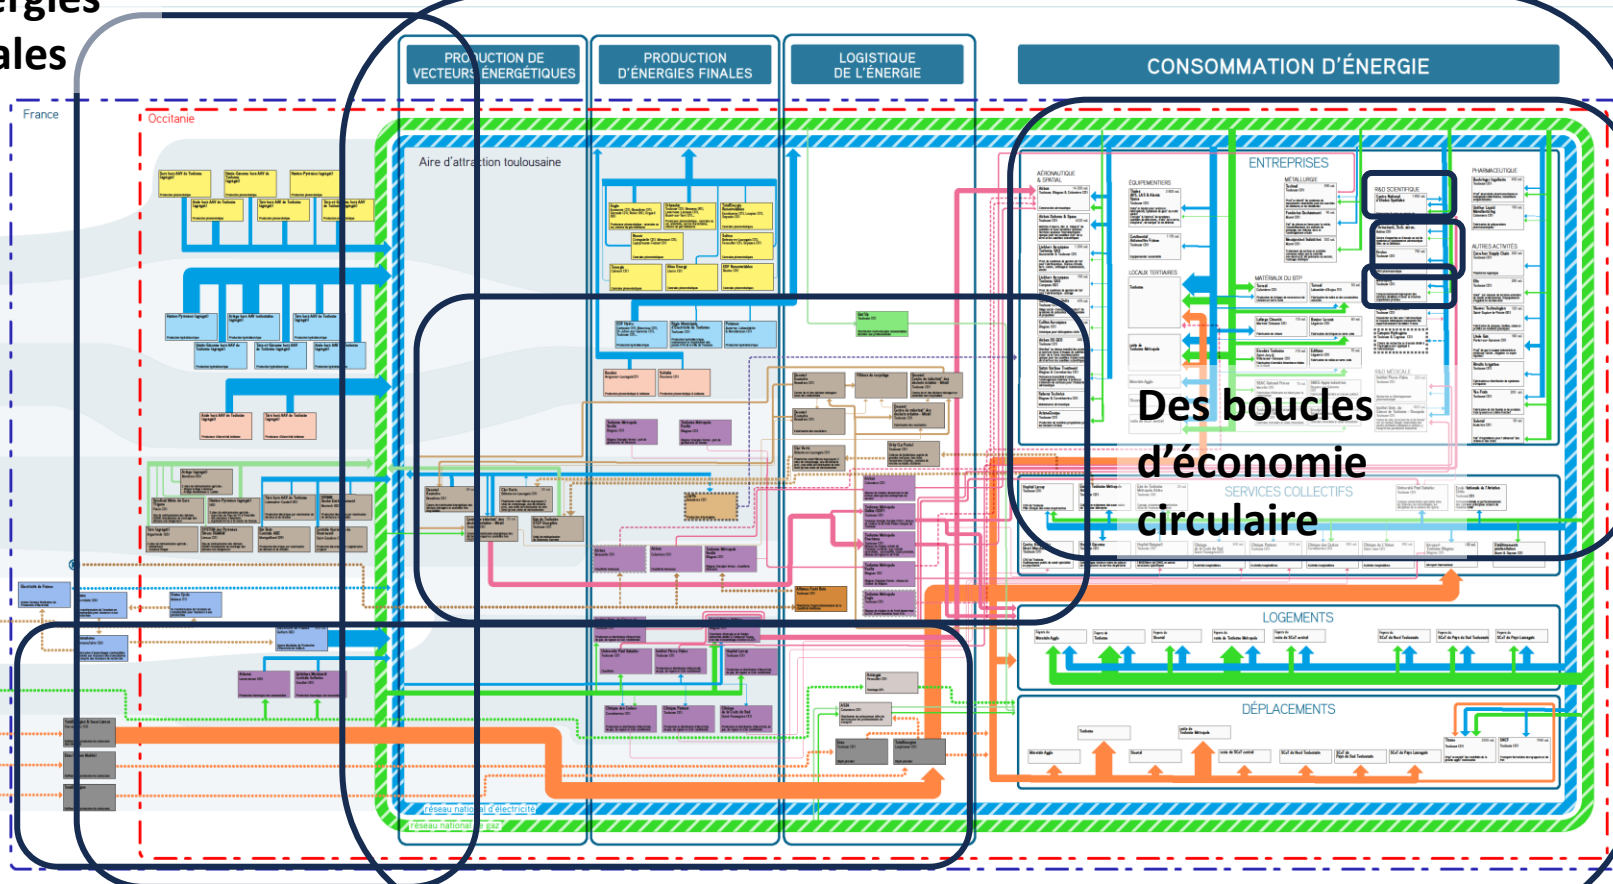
ergies
ales

PRODUCTION DE VECTEURS ÉNERGÉTIQUES

PRODUCTION D'ÉNERGIES FINALES

LOGISTIQUE DE L'ÉNERGIE

CONSOMMATION D'ÉNERGIE

France

Occitanie

Aire d'attraction toulousaine

ENTREPRISES

AÉRONAUTIQUE & SPATIAL

ÉQUIPEMENTIERS

MÉTALLURGIE

R&D SCIENTIFIQUE

PHARMACEUTIQUE

LOCAUX TERTIAIRES

MATÉRIAUX OU BTP

AUTRES ACTIVITÉS

R&D MÉDICALE

Des boucles d'économie circulaire

SERVICES COLLECTIFS

LOGEMENTS

DÉPLACEMENTS

réseau national d'électricité

réseau national de gaz